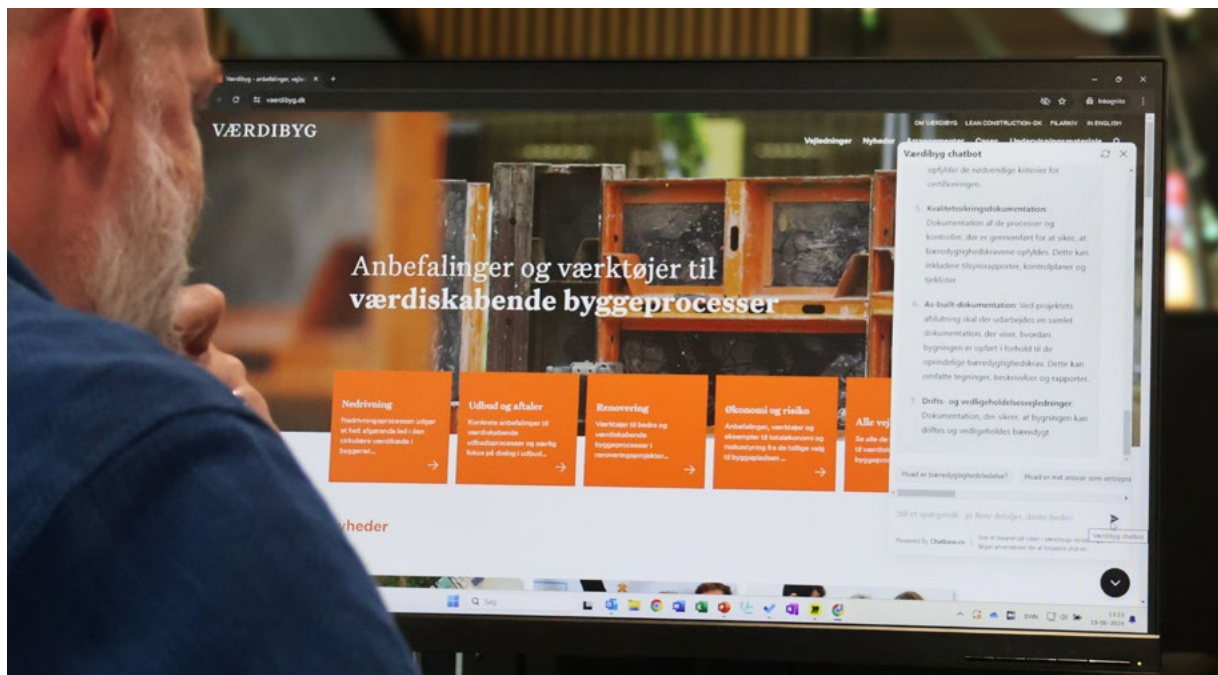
Værdibyg - anbefalinger, vejle

værdibyg.dk

Incognito

VÆRDIBYG

OM VÆRDIBYG   LEAN CONSTRUCTION-DK   FILARKIV   IN ENGLISH

Vejledninger   Nyheder

Anbefalinger og værktøjer til
værdiskabende byggeprocesser

Nedrivning
Nedrivningsprocessen udgør et helt afgørende led i den cirkulære værdikæde i byggeriet...

Udbud og aftaler
Konkrete anbefalinger til værdiskabende udbudsprocesser og særlig fokus på dialog i udbud...

Renovering
Værktøjer til bedre og værdiskabende byggeprocesser i renoveringsprojekter...

Økonomi og risiko
Anbefalinger, værktøjer og eksempler til totaløkonomi og risikostyring fra de tidlige valg til byggepladsen...

Alle vej
Se alle de til værdisk byggepro

yheder

Værdibyg chatbot

opfylder de nødvendige kriterier for certificeringen.

5. Kvalitetssikringsdokumentation: Dokumentation af de processer og kontroller, der er gennemført for at sikre, at bæredygtighedskravene opfyldes. Dette kan inkludere tilsynsrapporter, kontrolplaner og tjeklister.

6. As-built-dokumentation: Ved projektets afslutning skal der udarbejdes en samlet dokumentation, der viser, hvordan bygningen er opført i forhold til de oprindelige bæredygtighedskrav. Dette kan omfatte tegninger, beskrivelser og rapporter.

7. Drifts- og vedligeholdelsesvejledninger: Dokumentation, der sikrer, at bygningen kan driftes og vedligeholdes bæredygt

Hvad er bæredygtighedsklasse?   Hvad er mit ansvar som entrepr

Stil et spørgsmål - jo flere detaljer, desto bedre!

Powered by Chatbase.co

Værdibyg chatbot

Søg

DAN
13:15
19-06-2024